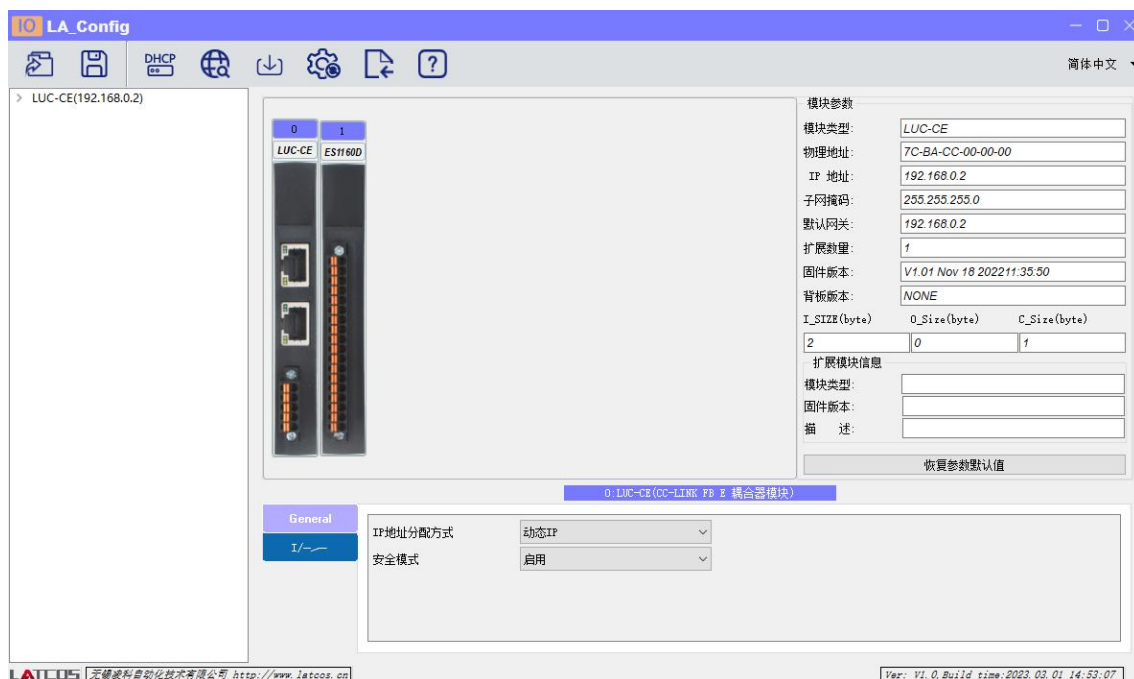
IO LA_Config

DHCP

简体中文

> LUC-CE(192.168.0.2)

0
LUC-CE
1
ES1160D

模块参数
模块类型: LUC-CE
物理地址: 7C-BA-CC-00-00-00
IP 地址: 192.168.0.2
子网掩码: 255.255.255.0
默认网关: 192.168.0.2
扩展数量: 1
固件版本: V1.01 Nov 18 202211:35:50
背板版本: NONE

| I_SIZE(byte) | O_Size(byte) | C_Size(byte) |
|---|---|---|
| 2 | 0 | 1 |

扩展模块信息
模块类型:
固件版本:
描 述:

恢复参数默认值

0:LUC-CE(CC-LINK FB E 耦合器模块)

General
I/—

IP地址分配方式 动态IP
安全模式 启用

LATCOS 无锡凌科自动化技术有限公司 http://www.latcos.cn

Ver: V1.0,Build time:2023.03.01 14:53:07